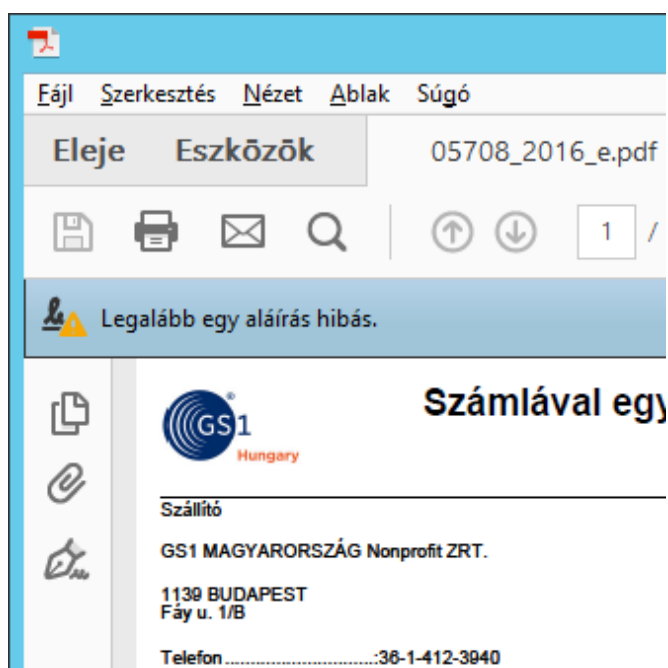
Fájl Szerkesztés Nézet Ablak Súgó

Eleje Eszközök 05708_2016_e.pdf

1 /

Legalább egy aláírás hibás.

GS1 Hungary

Számlával egy

Szállító

GS1 MAGYARORSZÁG Nonprofit ZRT.

1139 BUDAPEST
Fáy u. 1/B

Telefon ..............................:36-1-412-3940